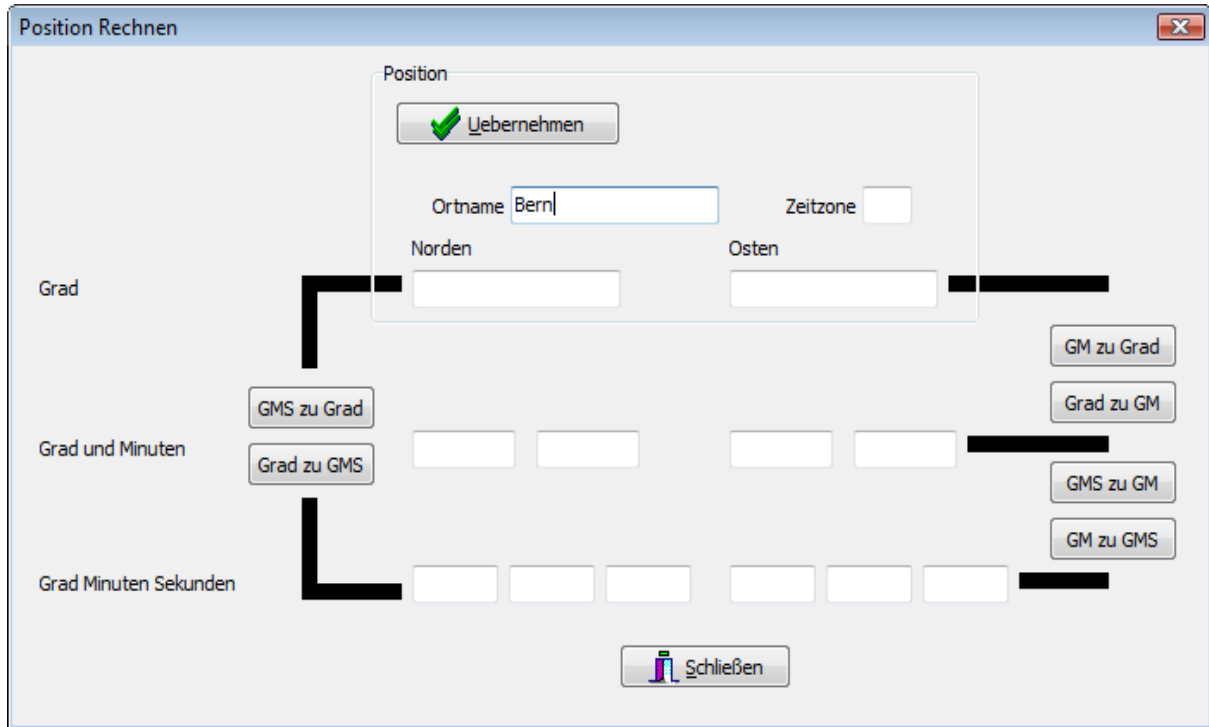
Position Rechnen

Position

Uebernehmen

Ortname Bern

Zeitzone

Norden

Osten

Grad

GM zu Grad

GMS zu Grad

Grad zu GM

Grad und Minuten

Grad zu GMS

GMS zu GM

GM zu GMS

Grad Minuten Sekunden

Schließen